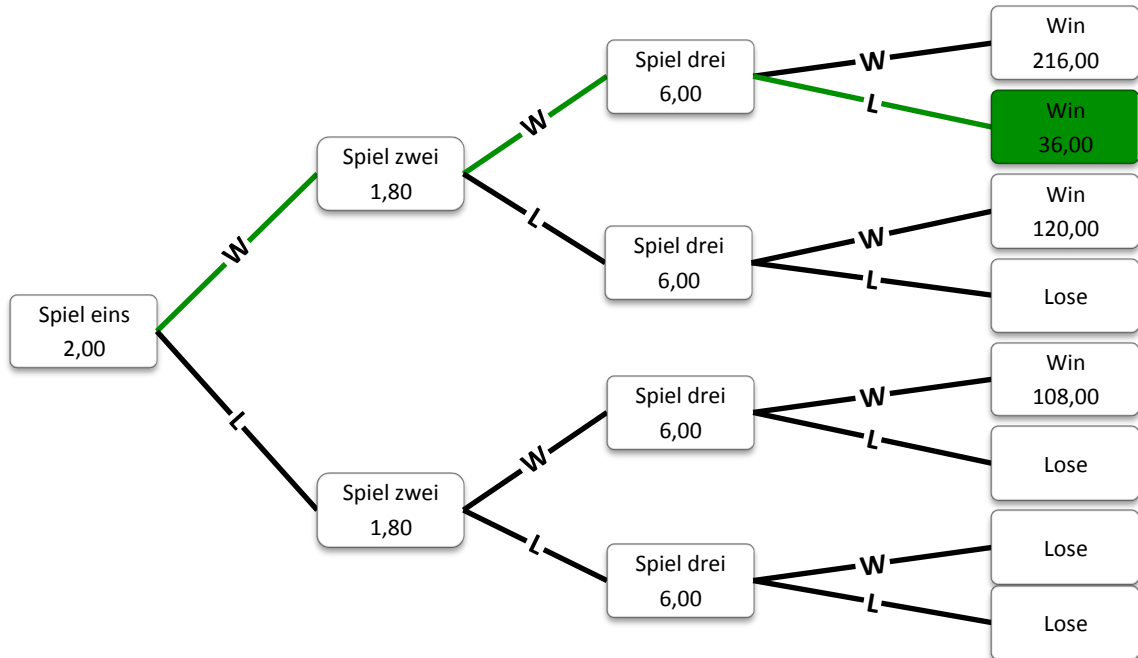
Spiel eins
2,00

W

Spiel zwei
1,80

W

Spiel drei
6,00

W

Win
216,00

L

Win
36,00

L

Spiel drei
6,00

W

Win
120,00

L

Lose

L

Spiel zwei
1,80

W

Spiel drei
6,00

W

Win
108,00

L

Lose

L

Spiel drei
6,00

W

Lose

L

Lose